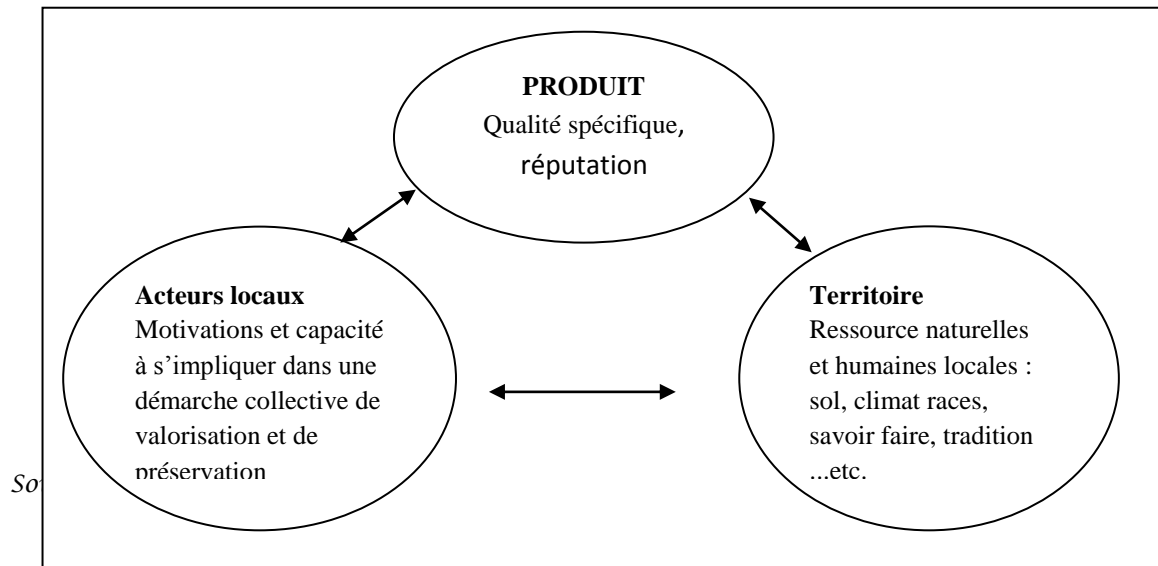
PRODUIT
Qualité spécifique, réputation

Acteurs locaux
Motivations et capacité à s'impliquer dans une démarche collective de valorisation et de préservation

Territoire
Ressource naturelles et humaines locales : sol, climat races, savoir faire, tradition ...etc.

So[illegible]